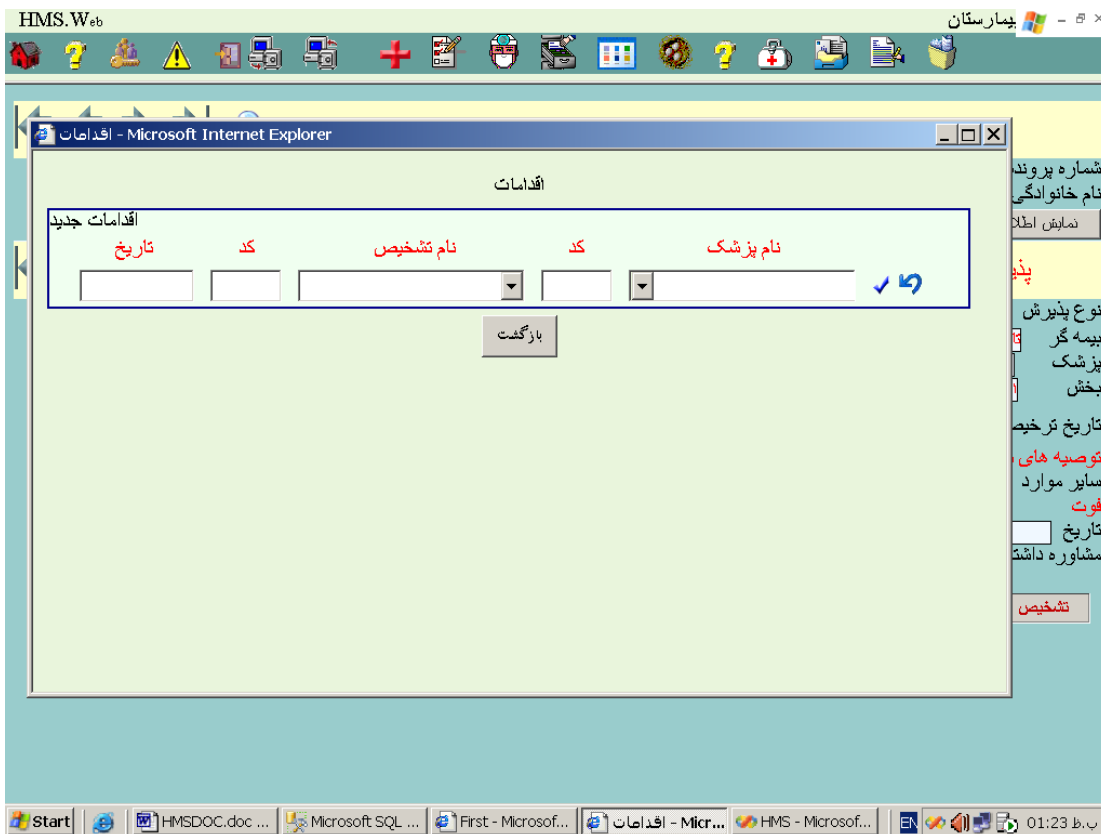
HMS.Web
بیمارستان

اقدامات - Microsoft Internet Explorer

اقدامات

اقدامات جدید

| نام پزشک | کد | نام تشخیص | کد | تاریخ |
|---|---|---|---|---|

بازگشت

شماره پرونده
نام خانوادگی
نمایش اطلا
پذیر
نوع پذیرش
بیمه گر
پزشک
بخش
تاریخ ترخیص
توصیه های
سایر موارد
فوت
تاریخ
مشاوره داشت
تشخیص

Start
HMSDOC.doc ...
Microsoft SQL ...
First - Microsof...
اقدامات - Micr...
HMS - Microsof...
EN
01:23 ب.ظ